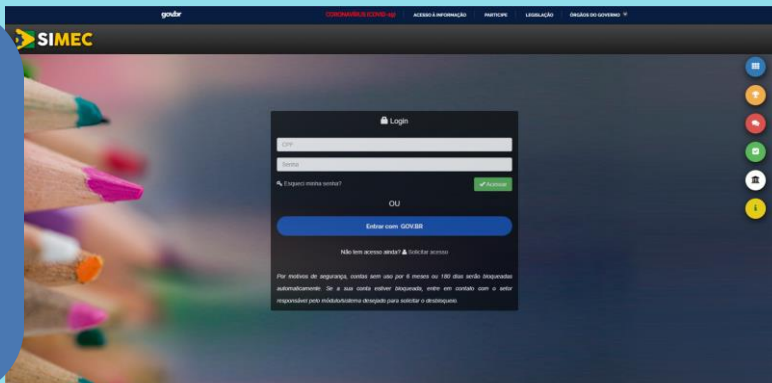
gov.br

CORONAVÍRUS (COVID-19) ACESSO À INFORMAÇÃO PARTICIPE LEGISLAÇÃO ÓRGÃOS DO GOVERNO

SIMEC

Login

CPF

Senha

Esqueci minha senha? Acessar

OU

Entrar com GOV.BR

Não tem acesso ainda? Solicitar acesso

Por motivos de segurança, contas sem uso por 6 meses ou 180 dias serão bloqueadas automaticamente. Se a sua conta estiver bloqueada, entre em contato com o setor responsável pelo módulo/sistema desejado para solicitar o desbloqueio.